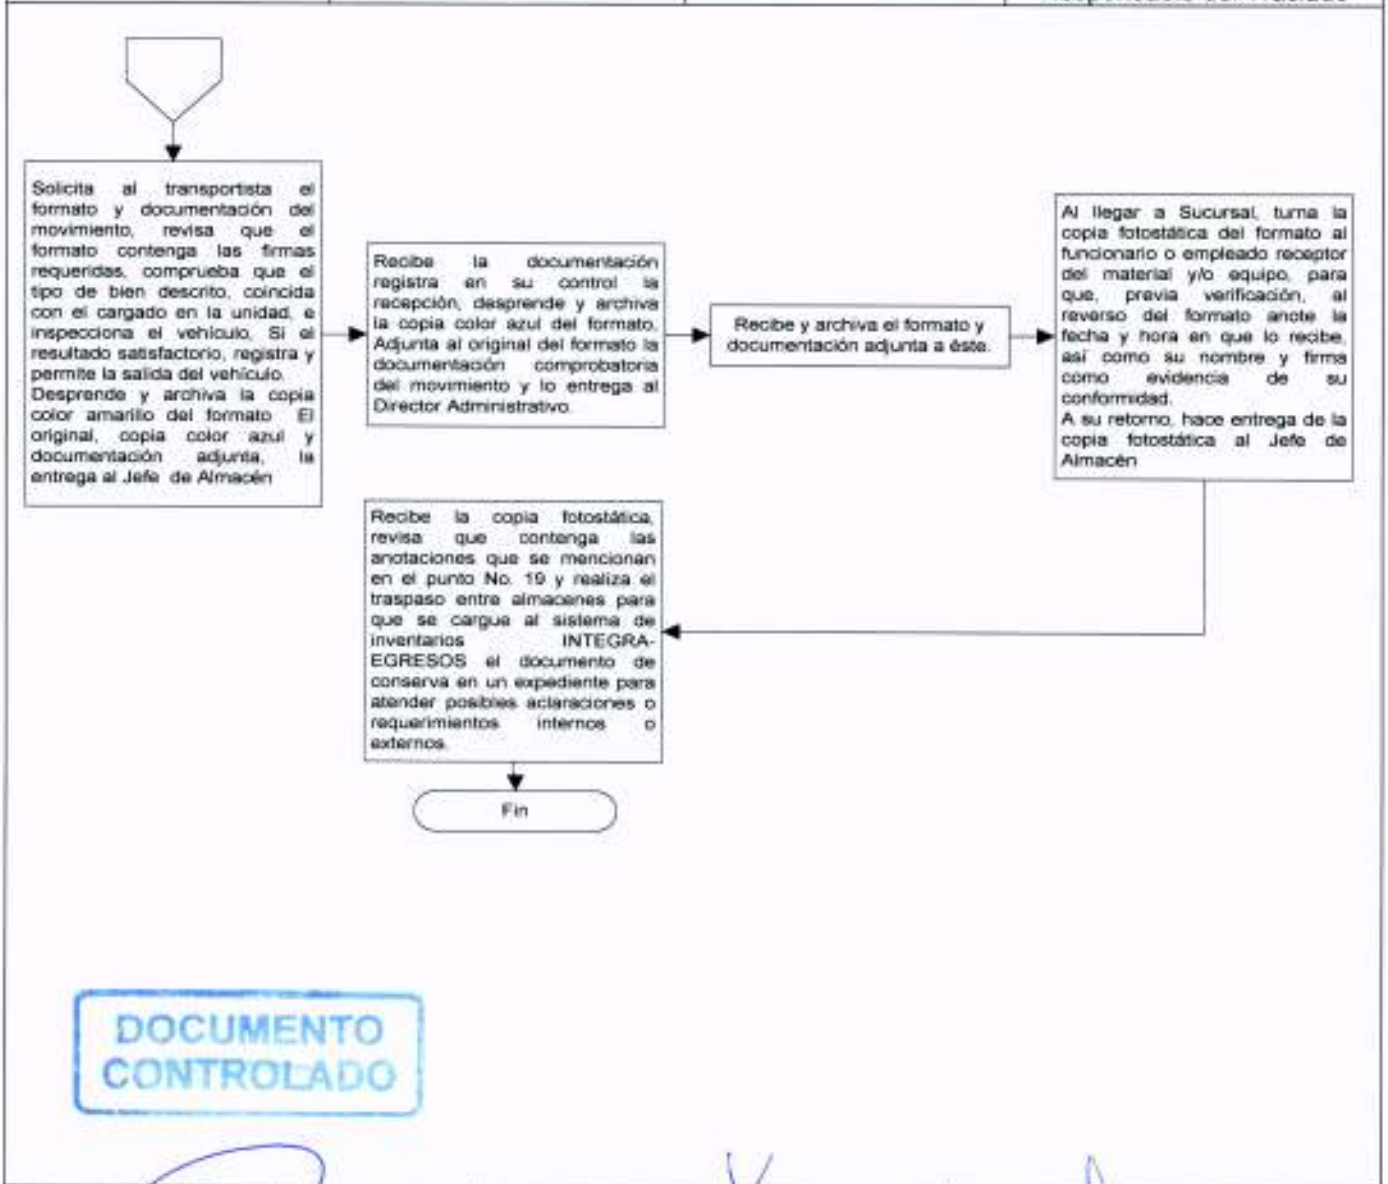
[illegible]

Solicita al transportista el formato y documentación del movimiento, revisa que el formato contenga las firmas requeridas, comprueba que el tipo de bien descrito, coincida con el cargado en la unidad, e inspecciona el vehículo. Si el resultado satisfactorio, registra y permite la salida del vehículo. Desprende y archiva la copia color amarillo del formato. El original, copia color azul y documentación adjunta, la entrega al Jefe de Almacén

Recibe la documentación registra en su control la recepción, desprende y archiva la copia color azul del formato. Adjunta al original del formato la documentación comprobatoria del movimiento y lo entrega al Director Administrativo.

Recibe y archiva el formato y documentación adjunta a éste.

Al llegar a Sucursal, turna la copia fotostática del formato al funcionario o empleado receptor del material y/o equipo, para que, previa verificación, al reverso del formato anote la fecha y hora en que lo recibe, así como su nombre y firma como evidencia de su conformidad.
A su retorno, hace entrega de la copia fotostática al Jefe de Almacén

Recibe la copia fotostática, revisa que contenga las anotaciones que se mencionan en el punto No. 19 y realiza el traspaso entre almacenes para que se cargue al sistema de inventarios INTEGRA-EGRESOS el documento de conserva en un expediente para atender posibles aclaraciones o requerimientos internos o externos.

Fin

DOCUMENTO CONTROLADO